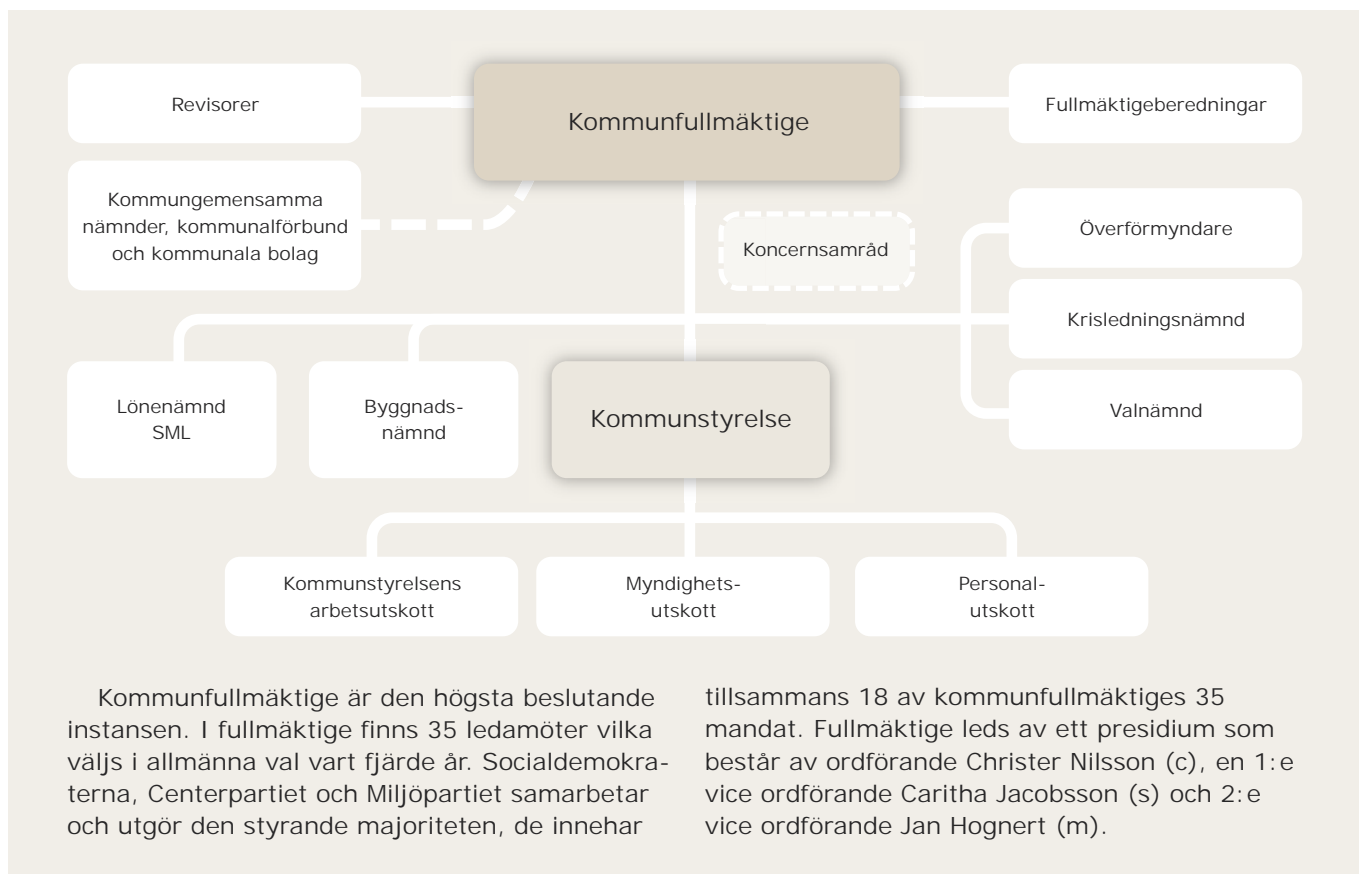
Revisorer

Kommunfullmäktige

Fullmäktigeberedningar

Kommungemensamma nämnder, kommunalförbund och kommunala bolag

Koncernsamråd

Överförmyndare

Krisledningsnämnd

Valnämnd

Lönenämnd SML

Byggnadsnämnd

Kommunstyrelse

Kommunstyrelsens arbetsutskott

Myndighetsutskott

Personalutskott

Kommunfullmäktige är den högsta beslutande instansen. I fullmäktige finns 35 ledamöter vilka väljs i allmänna val vart fjärde år. Socialdemokraterna, Centerpartiet och Miljöpartiet samarbetar och utgör den styrande majoriteten, de innehar tillsammans 18 av kommunfullmäktiges 35 mandat. Fullmäktige leds av ett presidium som består av ordförande Christer Nilsson (c), en 1:e vice ordförande Caritha Jacobsson (s) och 2:e vice ordförande Jan Hognert (m).